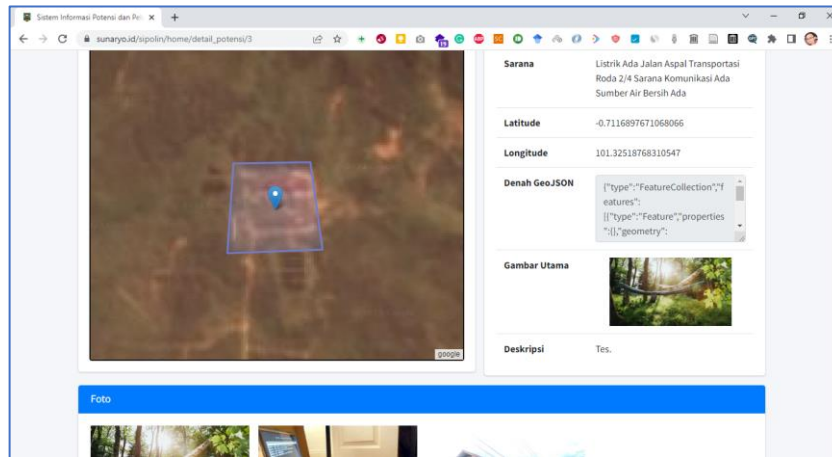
Sistem Informasi Potensi dan Pel ×
+
sunaryo.id/sipolin/home/detail_potensi/3

google

| | |
|---|---|
| Sarana | Listrik Ada Jalan Aspal Transportasi Roda 2/4 Sarana Komunikasi Ada Sumber Air Bersih Ada |
| Latitude | -0.7116897671068066 |
| Longitude | 101.32518768310547 |
| Denah GeoJSON | {"type":"FeatureCollection","features":[{"type":"Feature","properties":{},"geometry": |
| Gambar Utama | |
| Deskripsi | Tes. |

Foto